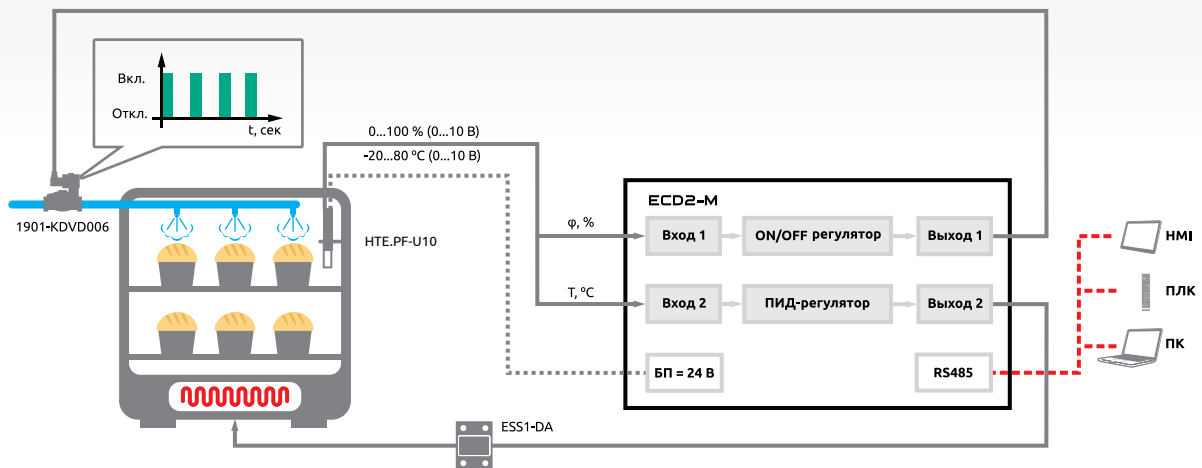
Вкл.

Откл.

t, сек

0...100 % (0...10 В)

-20...80 °C (0...10 В)

1901-KDVD006

HTE.PF-U10

ECD2-M

φ, %

Вход 1

ON/OFF регулятор

Выход 1

T, °C

Вход 2

ПИД-регулятор

Выход 2

БП = 24 В

RS485

HMI

ПЛК

ПК

ESS1-DA